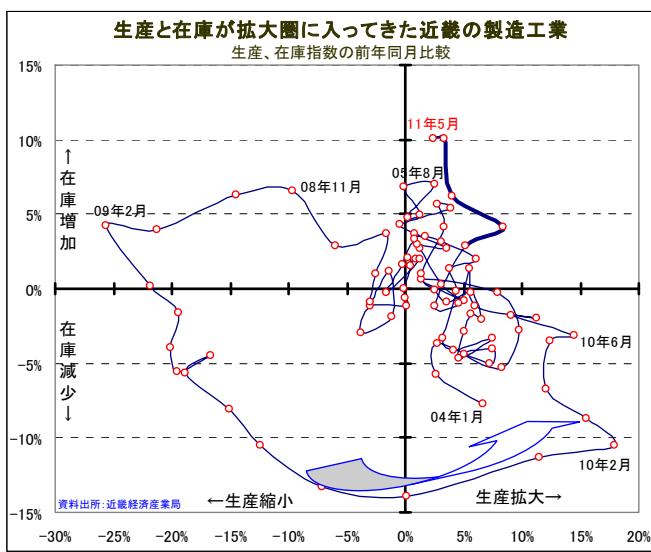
生産と在庫が拡大圏に入ってきた近畿の製造工業
生産、在庫指数の前年同月比較

15%
10%
5%
0%
-5%
-10%
-15%

↑
在
庫
増
加

在
庫
減
少
↓

11年5月
05年8月
08年11月
09年2月
10年6月
04年1月
10年2月

資料出所：近畿経済産業局
←生産縮小
生産拡大→

-30%
-25%
-20%
-15%
-10%
-5%
0%
5%
10%
15%
20%